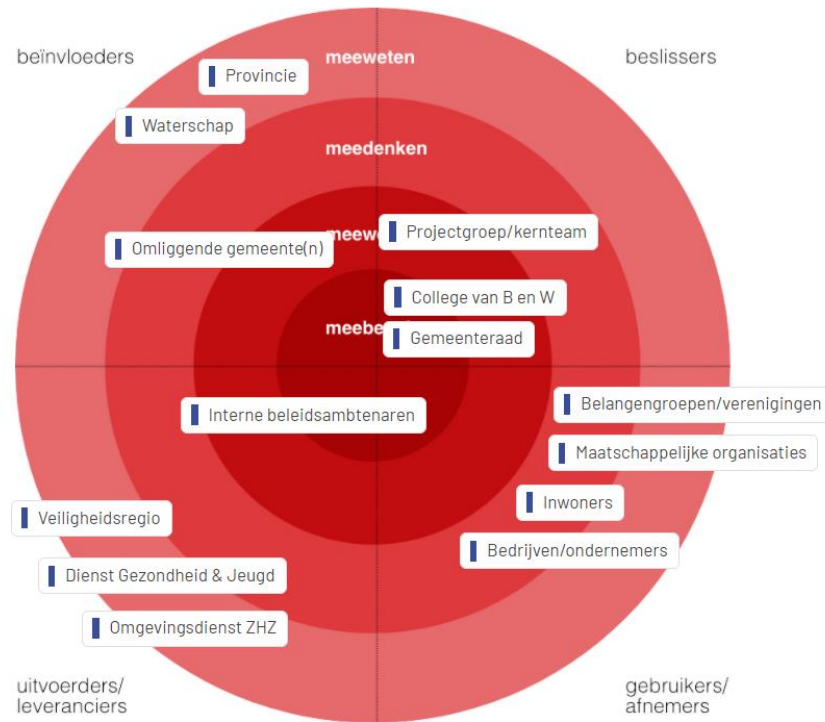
beïnvloeders

beslissers

meeweten

Provincie

Waterschap

meedenken

meew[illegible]

Projectgroep/kernteam

Omliggende gemeente(n)

College van B en W

meebe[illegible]

Gemeenteraad

Interne beleidsambtenaren

Belangengroepen/verenigingen

Maatschappelijke organisaties

Inwoners

Veiligheidsregio

Bedrijven/ondernemers

Dienst Gezondheid & Jeugd

Omgevingsdienst ZHZ

uitvoerders/
leveranciers

gebruikers/
afnemers